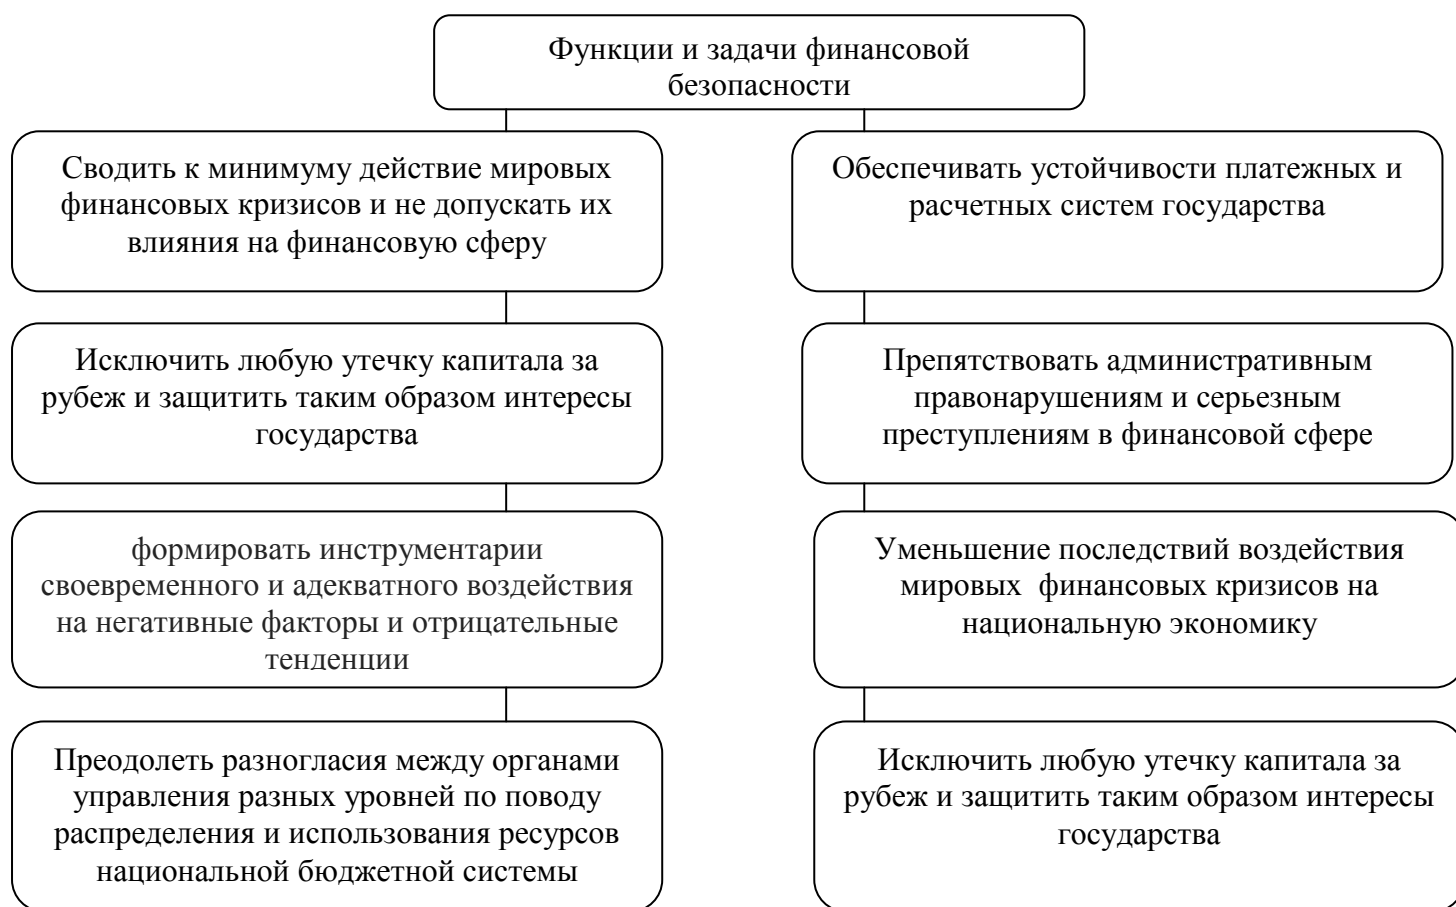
Функции и задачи финансовой безопасности

Сводить к минимуму действие мировых финансовых кризисов и не допускать их влияния на финансовую сферу

Исключить любую утечку капитала за рубеж и защитить таким образом интересы государства

формировать инструментарии своевременного и адекватного воздействия на негативные факторы и отрицательные тенденции

Преодолеть разногласия между органами управления разных уровней по поводу распределения и использования ресурсов национальной бюджетной системы

Обеспечивать устойчивости платежных и расчетных систем государства

Препятствовать административным правонарушениям и серьезным преступлениям в финансовой сфере

Уменьшение последствий воздействия мировых финансовых кризисов на национальную экономику

Исключить любую утечку капитала за рубеж и защитить таким образом интересы государства